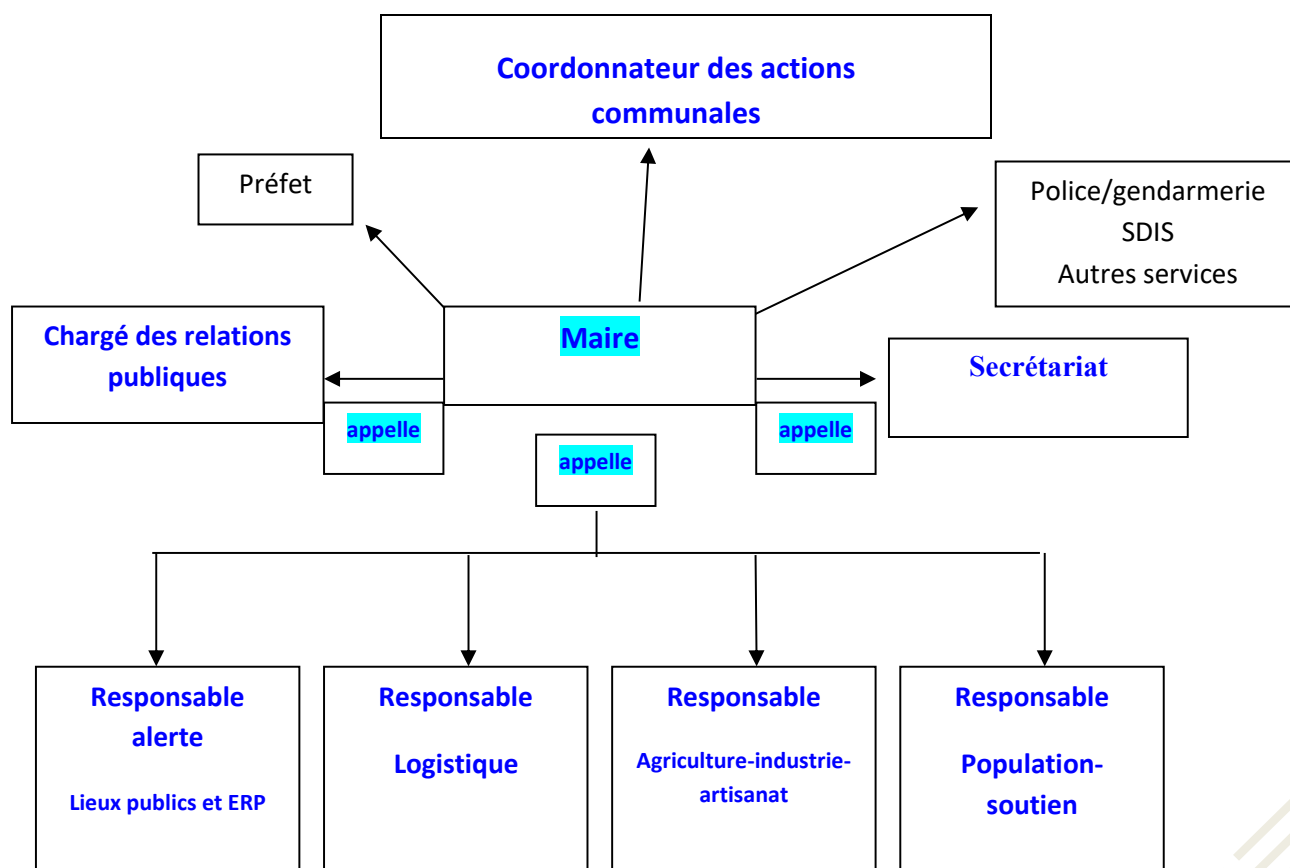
Coordonnateur des actions communales

Préfet

Police/gendarmerie
SDIS
Autres services

Chargé des relations publiques

Maire

Secrétariat

appelle

appelle

appelle

Responsable alerte
Lieux publics et ERP

Responsable
Logistique

Responsable
Agriculture-industrie-artisanat

Responsable
Population-soutien